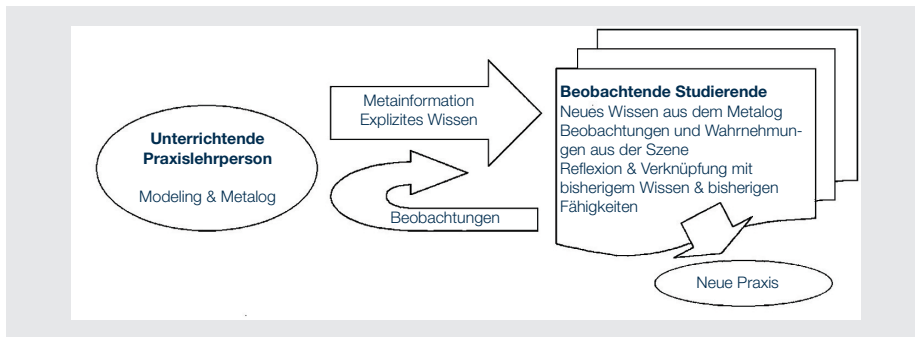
Unterrichtende Praxislehrperson

Modeling & Metalog

Metainformation
Explizites Wissen

Beobachtungen

Beobachtende Studierende
Neues Wissen aus dem Metalog
Beobachtungen und Wahrnehmungen aus der Szene
Reflexion & Verknüpfung mit bisherigem Wissen & bisherigen Fähigkeiten

Neue Praxis